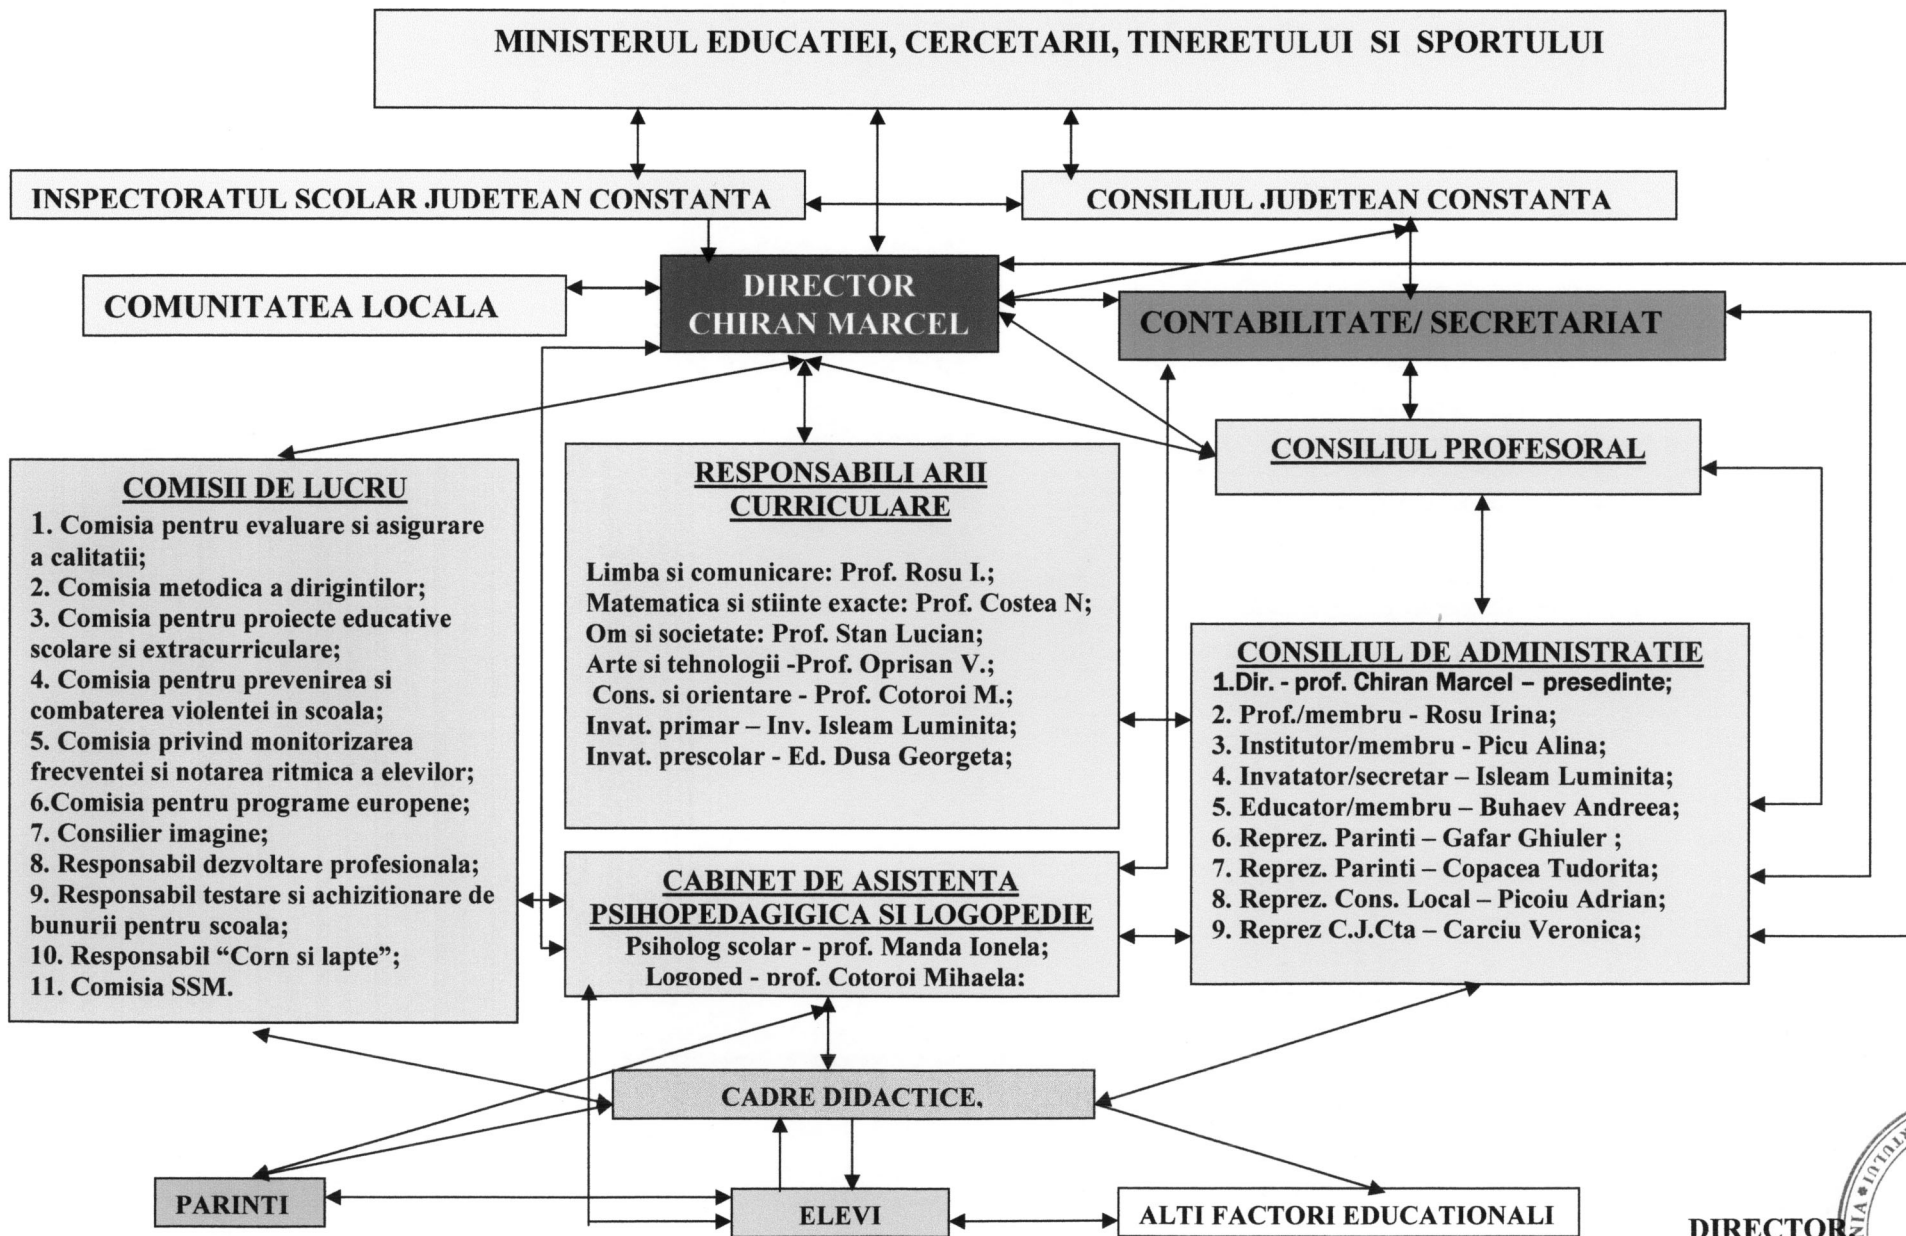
MINISTERUL EDUCATIEI, CERCETARII, TINERETULUI SI SPORTULUI

INSPECTORATUL SCOLAR JUDETEAN CONSTANTA

CONSILIUL JUDETEAN CONSTANTA

COMUNITATEA LOCALA

DIRECTOR
CHIRAN MARCEL

CONTABILITATE/ SECRETARIAT

CONSILIUL PROFESORAL

COMISII DE LUCRU
1. Comisia pentru evaluare si asigurare a calitatii;
2. Comisia metodica a dirigintilor;
3. Comisia pentru proiecte educative scolare si extracurriculare;
4. Comisia pentru prevenirea si combaterea violentei in scoala;
5. Comisia privind monitorizarea frecventei si notarea ritmica a elevilor;
6.Comisia pentru programe europene;
7. Consilier imagine;
8. Responsabil dezvoltare profesionala;
9. Responsabil testare si achizitionare de bunurii pentru scoala;
10. Responsabil "Corn si lapte";
11. Comisia SSM.

RESPONSABILI ARII CURRICULARE

Limba si comunicare: Prof. Rosu I.;
Matematica si stiinte exacte: Prof. Costea N;
Om si societate: Prof. Stan Lucian;
Arte si tehnologii -Prof. Oprisan V.;
Cons. si orientare - Prof. Cotoroi M.;
Invat. primar – Inv. Isleam Luminita;
Invat. prescolar - Ed. Dusa Georgeta;

CONSILIUL DE ADMINISTRATIE
1.Dir. - prof. Chiran Marcel – presedinte;
2. Prof./membru - Rosu Irina;
3. Institutor/membru - Picu Alina;
4. Invatator/secretar – Isleam Luminita;
5. Educator/membru – Buhaev Andreea;
6. Reprez. Parinti – Gafar Ghiuler ;
7. Reprez. Parinti – Copacea Tudorita;
8. Reprez. Cons. Local – Picoiu Adrian;
9. Reprez C.J.Cta – Carciu Veronica;

CABINET DE ASISTENTA PSIHOPEDAGIGICA SI LOGOPEDIE
Psiholog scolar - prof. Manda Ionela;
Logoped - prof. Cotoroi Mihaela;

CADRE DIDACTICE,

PARINTI

ELEVI

ALTI FACTORI EDUCATIONALI

DIRECTOR